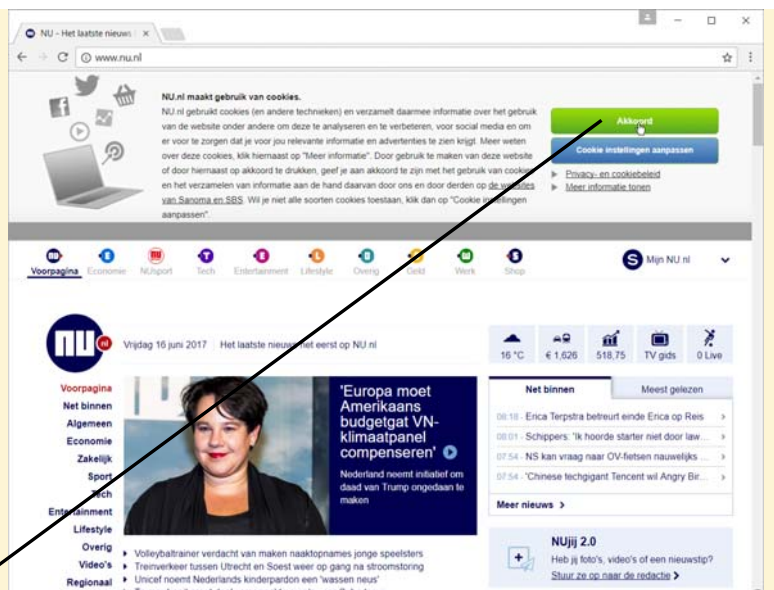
NU - Het laatste nieuws ×

www.nu.nl

NU.nl maakt gebruik van cookies.

NU.nl gebruikt cookies (en andere technieken) en verzamelt daarmee informatie over het gebruik van de website onder andere om deze te analyseren en te verbeteren, voor social media en om er voor te zorgen dat je voor jou relevante informatie en advertenties te zien krijgt. Meer weten over deze cookies, klik hieraast op "Meer informatie". Door gebruik te maken van deze website of door hieraast op akkoord te drukken, geef je aan akkoord te zijn met het gebruik van cookies en het verzamelen van informatie aan de hand daarvan door ons en door derden op de websites van Sanoma en SBS. Wil je niet alle soorten cookies toestaan, klik dan op "Cookie instellingen aanpassen".

Akkoord

Cookie instellingen aanpassen

Privacy- en cookiebeleid

Meer informatie tonen

Voorpagina Economie NUsport Tech Entertainment Lifestyle Overig Geld Werk Shop

Mijn NU.nl

Vrijdag 16 juni 2017 | Het laatste nieuws het eerst op NU.nl

16 °C € 1.626 518,75 TV gids 0 Live

Voorpagina
Net binnen
Algemeen
Economie
Zakelijk
Sport
Tech
Entertainment
Lifestyle
Overig
Video's
Regionaal

'Europa moet Amerikaans budgetgat VN-klimaatpanel compenseren'

Nederland noemt initiatief om daad van Trump ongedaan te maken

Net binnen | Meest gelezen

08:18 - Erica Terpstra betreurt einde Erica op Reis
08:01 - Schippers: 'Ik hoorde starter niet door law...
07:54 - NS kan vraag naar OV-fietsen nauwelijks ...
07:54 - 'Chinese techgigant Tencent wil Angry Bir...

Meer nieuws

Volleybaltrainer verdacht van maken naaktopnames jonge speelsters
Treinverkeer tussen Utrecht en Soest weer op gang na stroomstoring
Unicef noemt Nederlands kinderpardon een 'wassen neus'

NUjij 2.0

Heb jij foto's, video's of een nieuwstip?

Stuur ze op naar de redactie